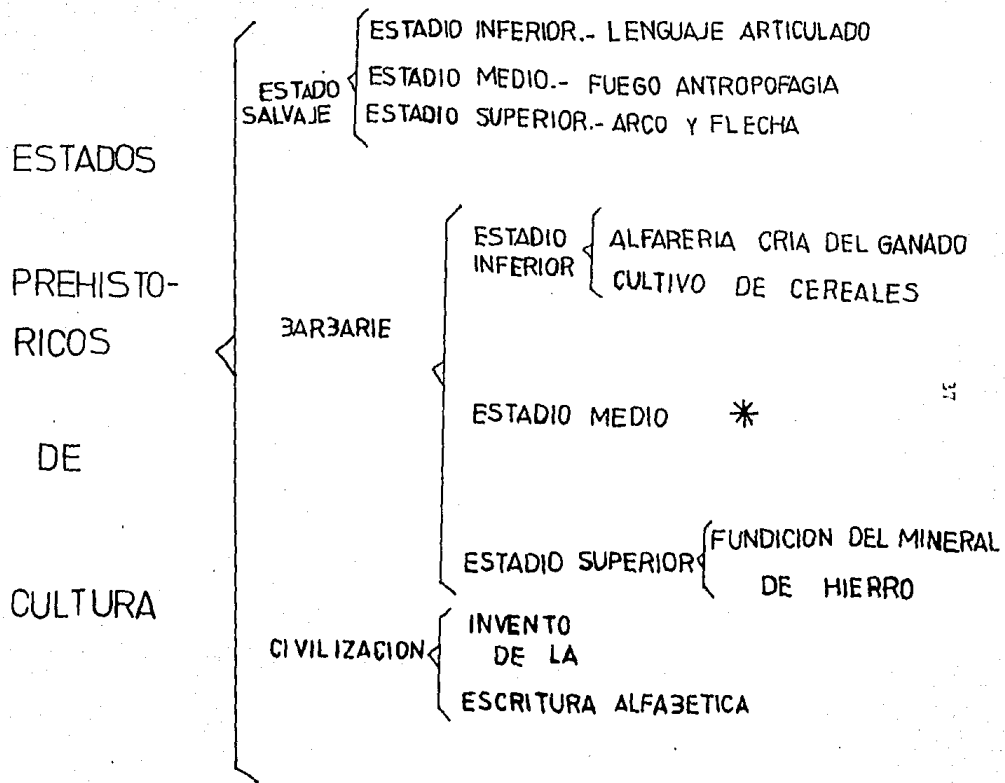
ESTADOS PREHISTORICOS DE CULTURA

ESTADO SALVAJE
ESTADIO INFERIOR.- LENGUAJE ARTICULADO
ESTADIO MEDIO.- FUEGO ANTROPOFAGIA
ESTADIO SUPERIOR.- ARCO Y FLECHA

3AR3ARIE
ESTADIO INFERIOR
ALFARERIA CRIA DEL GANADO
CULTIVO DE CEREALES

ESTADIO MEDIO *

ESTADIO SUPERIOR
FUNDICION DEL MINERAL DE HIERRO

CIVILIZACION
INVENTO DE LA ESCRITURA ALFA3ETICA

55